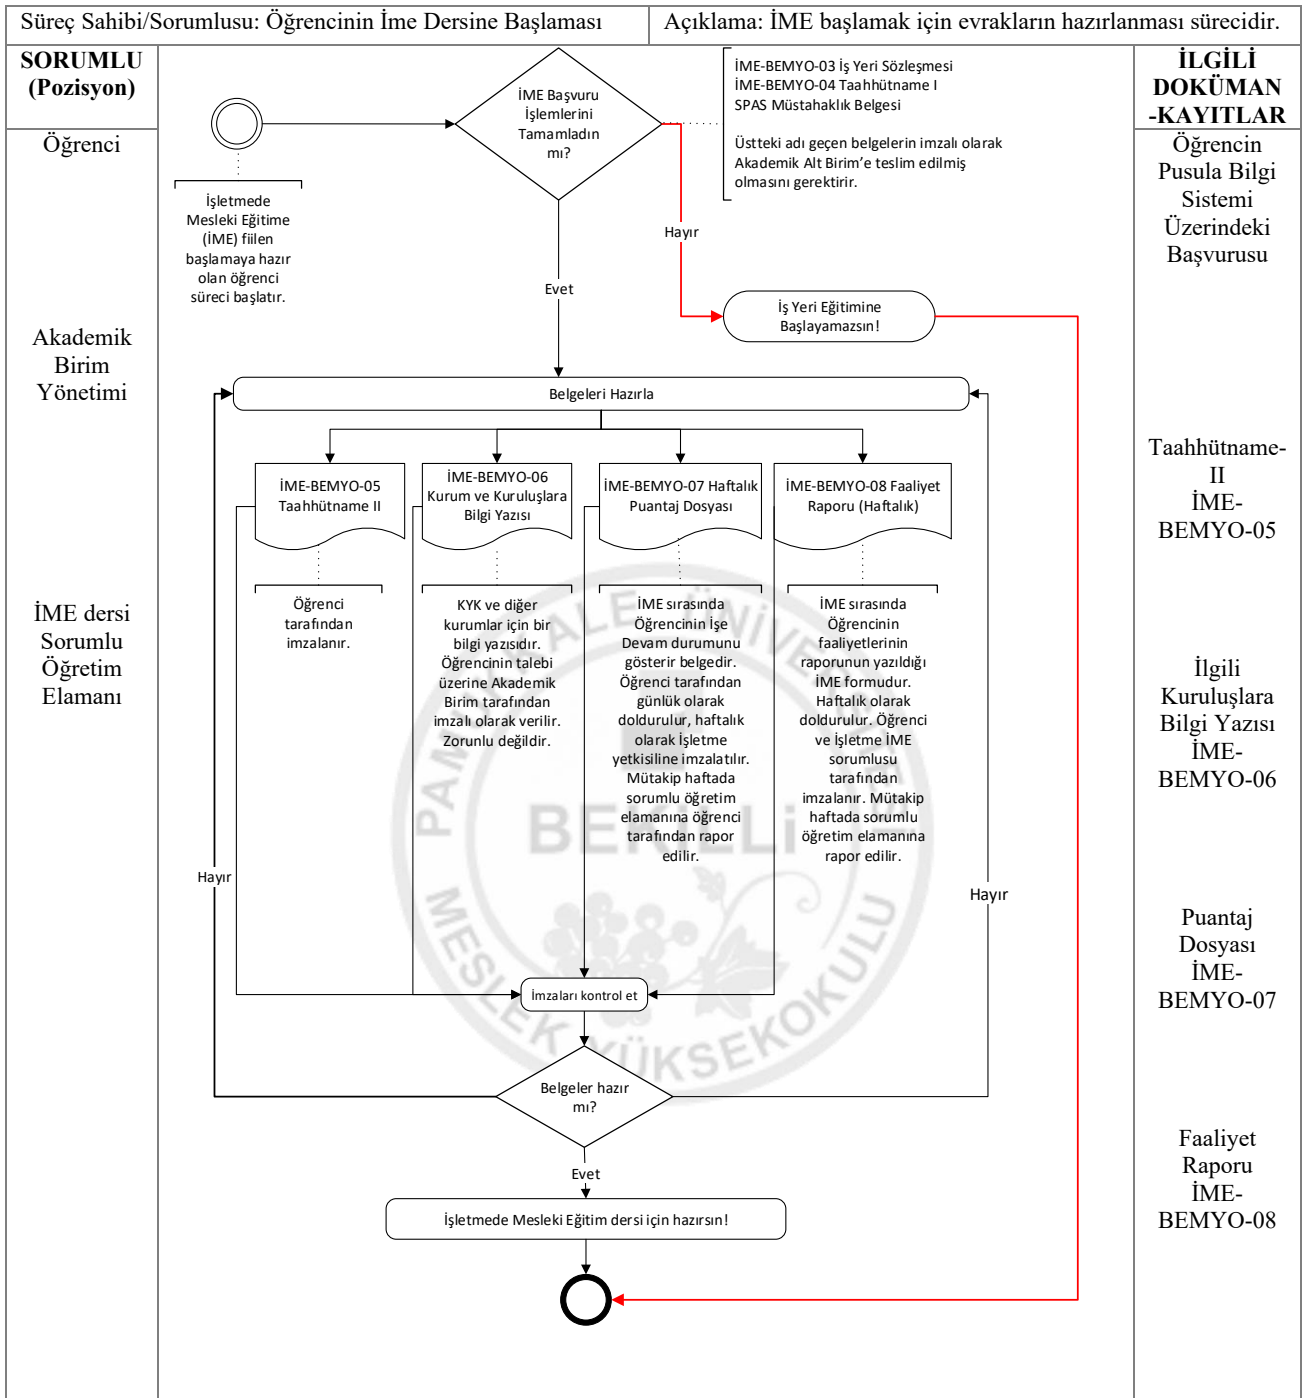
Süreç Sahibi/Sorumlusu: Öğrencinin İme Dersine Başlaması

Açıklama: İME başlamak için evrakların hazırlanması sürecidir.

SORUMLU (Pozisyon)

Öğrenci

Akademik Birim Yönetimi

İME dersi Sorumlu Öğretim Elamanı

İşletmede Mesleki Eğitime (İME) fiilen başlamaya hazır olan öğrenci süreci başlatır.

İME Başvuru İşlemlerini Tamamladın mı?

İME-BEMYO-03 İş Yeri Sözleşmesi
İME-BEMYO-04 Taahhütname I
SPAS Müstahaklık Belgesi

Üstteki adı geçen belgelerin imzalı olarak Akademik Alt Birim'e teslim edilmiş olmasını gerektirir.

Hayır

Evet

İş Yeri Eğitimine Başlayamazsın!

Belgeleri Hazırla

İME-BEMYO-05 Taahhütname II

İME-BEMYO-06 Kurum ve Kuruluşlara Bilgi Yazısı

İME-BEMYO-07 Haftalık Puantaj Dosyası

İME-BEMYO-08 Faaliyet Raporu (Haftalık)

Öğrenci tarafından imzalanır.

KYK ve diğer kurumlar için bir bilgi yazısıdır. Öğrencinin talebi üzerine Akademik Birim tarafından imzalı olarak verilir. Zorunlu değildir.

İME sırasında Öğrencinin İşe Devam durumunu gösterir belgedir. Öğrenci tarafından günlük olarak doldurulur, haftalık olarak İşletme yetkisiline imzalatılır. Mütakip haftada sorumlu öğretim elamanına öğrenci tarafından rapor edilir.

İME sırasında Öğrencinin faaliyetlerinin raporunun yazıldığı İME formudur. Haftalık olarak doldurulur. Öğrenci ve işletme İME sorumlusu tarafından imzalanır. Mütakip haftada sorumlu öğretim elamanına rapor edilir.

Hayır

Hayır

İmzaları kontrol et

Belgeler hazır mı?

Evet

İşletmede Mesleki Eğitim dersi için hazırsın!

İLGİLİ DOKÜMAN -KAYITLAR

Öğrencin Pusula Bilgi Sistemi Üzerindeki Başvurusu

Taahhütname-II İME-BEMYO-05

İlgili Kuruluşlara Bilgi Yazısı İME-BEMYO-06

Puantaj Dosyası İME-BEMYO-07

Faaliyet Raporu İME-BEMYO-08